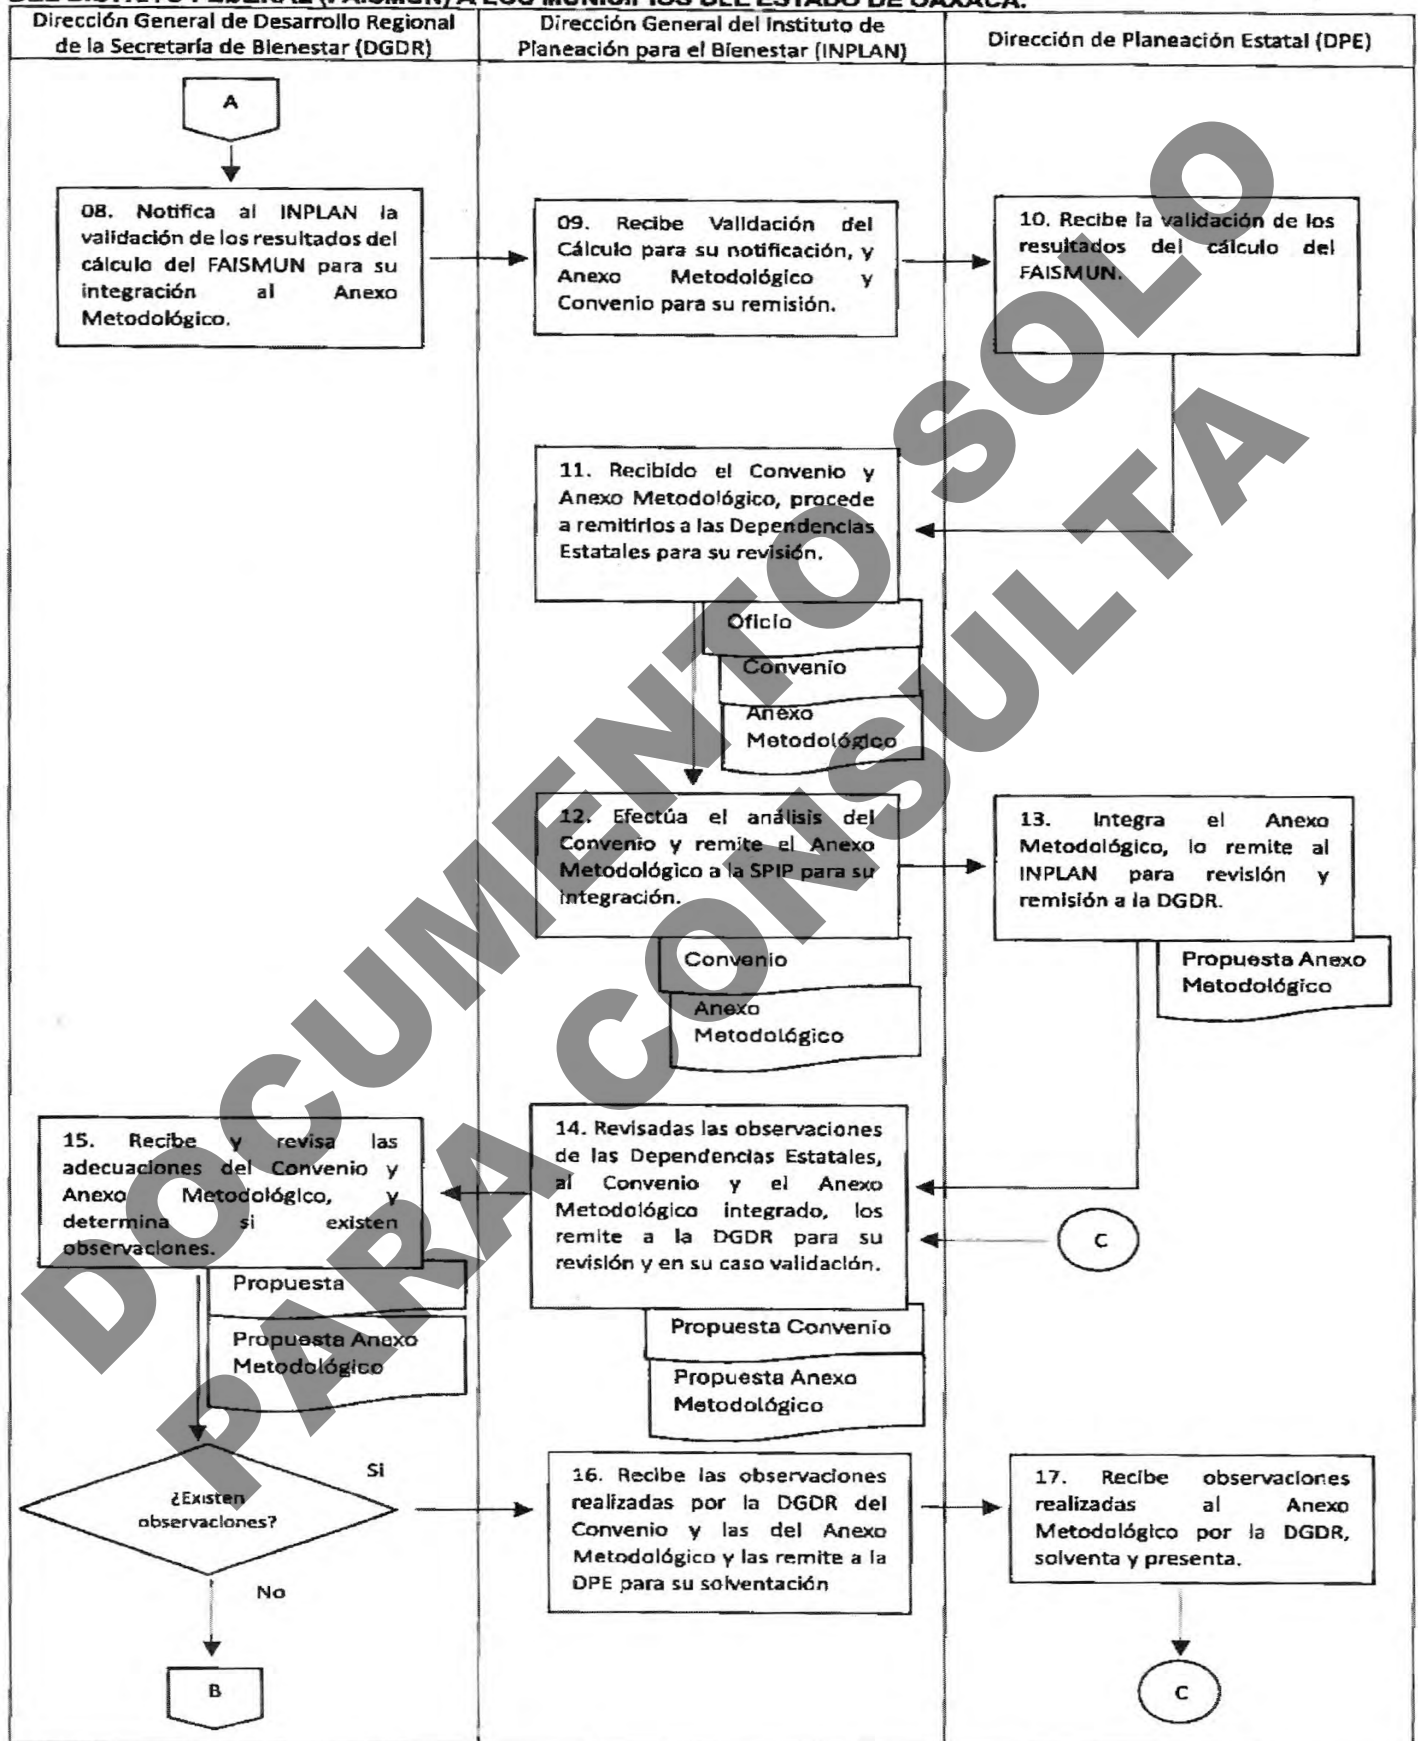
DEL DISTRITO FEDERAL (FAISMUN) A LOS MUNICIPIOS DEL ESTADO DE OAXACA.

| Dirección General de Desarrollo Regional de la Secretaría de Bienestar (DGDR) | Dirección General del Instituto de Planeación para el Bienestar (INPLAN) | Dirección de Planeación Estatal (DPE) |
|---|---|---|

A

08. Notifica al INPLAN la validación de los resultados del cálculo del FAISMUN para su integración al Anexo Metodológico.

09. Recibe Validación del Cálculo para su notificación, y Anexo Metodológico y Convenio para su remisión.

10. Recibe la validación de los resultados del cálculo del FAISMUN.

11. Recibido el Convenio y Anexo Metodológico, procede a remitirlos a las Dependencias Estatales para su revisión.

Oficio

Convenio

Anexo Metodológico

12. Efectúa el análisis del Convenio y remite el Anexo Metodológico a la SPIP para su integración.

13. Integra el Anexo Metodológico, lo remite al INPLAN para revisión y remisión a la DGDR.

Propuesta Anexo Metodológico

Convenio

Anexo Metodológico

15. Recibe y revisa las adecuaciones del Convenio y Anexo Metodológico, y determina si existen observaciones.

14. Revisadas las observaciones de las Dependencias Estatales, al Convenio y el Anexo Metodológico integrado, los remite a la DGDR para su revisión y en su caso validación.

C

Propuesta

Propuesta Anexo Metodológico

Propuesta Convenio

Propuesta Anexo Metodológico

¿Existen observaciones?

Si

16. Recibe las observaciones realizadas por la DGDR del Convenio y las del Anexo Metodológico y las remite a la DPE para su solventación

17. Recibe observaciones realizadas al Anexo Metodológico por la DGDR, solventa y presenta.

No

B

C

DOCUMENTO SOLO PARA CONSULTA